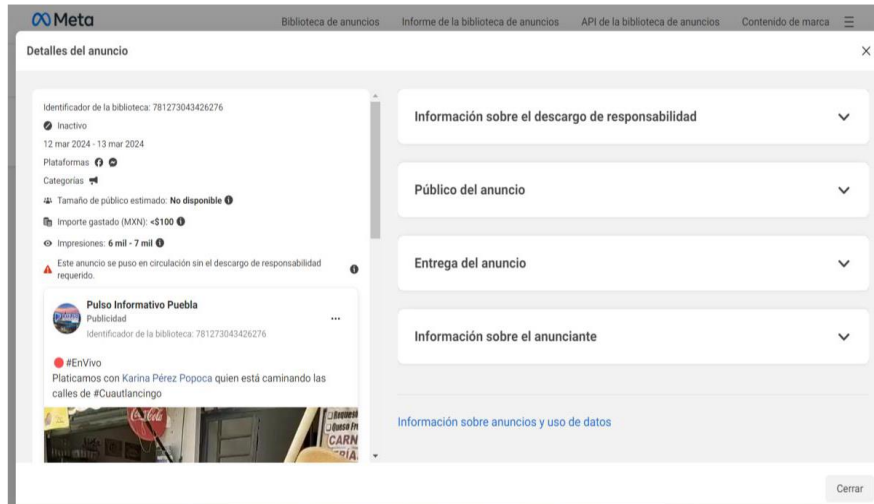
Meta

Biblioteca de anuncios Informe de la biblioteca de anuncios API de la biblioteca de anuncios Contenido de marca

Detalles del anuncio

Identificador de la biblioteca: 781273043426276

Inactivo

12 mar 2024 - 13 mar 2024

Plataformas

Categorías

Tamaño de público estimado: No disponible

Importe gastado (MXN): <$100

Impresiones: 6 mil - 7 mil

Este anuncio se puso en circulación sin el descargo de responsabilidad requerido.

Pulso Informativo Puebla
Publicidad
Identificador de la biblioteca: 781273043426276

#EnVivo
Platicamos con Karina Pérez Popoca quien está caminando las calles de #Cuautlancingo

Información sobre el descargo de responsabilidad

Público del anuncio

Entrega del anuncio

Información sobre el anunciante

Información sobre anuncios y uso de datos

Cerrar